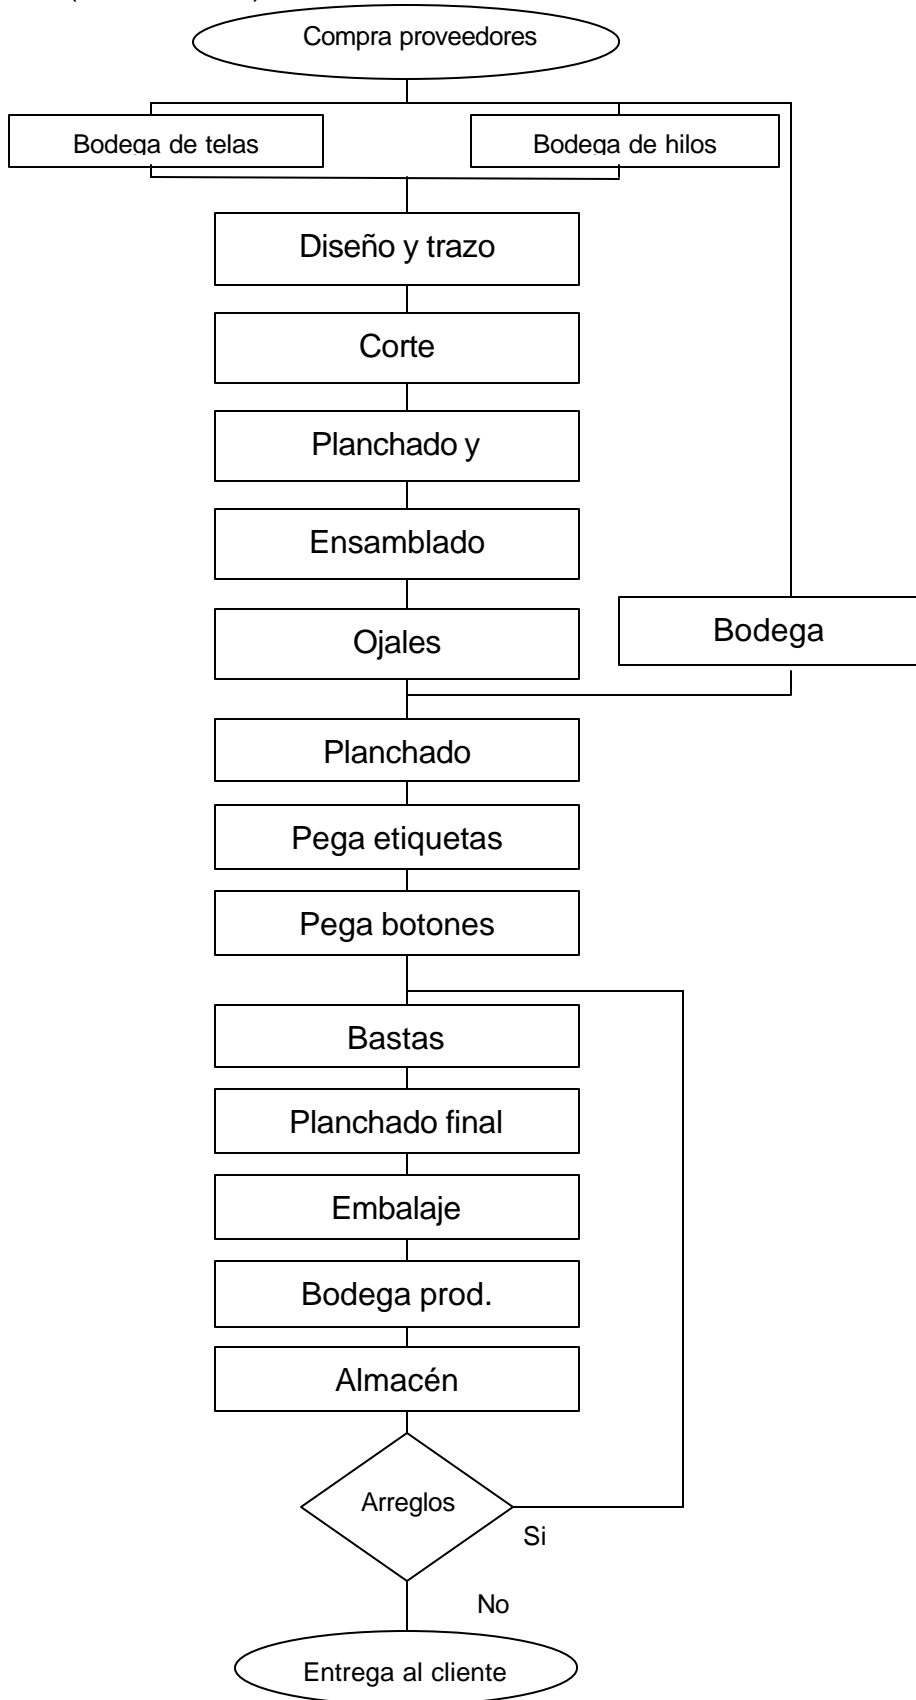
Compra proveedores

Bodega de telas

Bodega de hilos

Diseño y trazo

Corte

Planchado y

Ensamblado

Ojales

Bodega

Planchado

Pega etiquetas

Pega botones

Bastas

Planchado final

Embalaje

Bodega prod.

Almacén

Arreglos

Si

No

Entrega al cliente